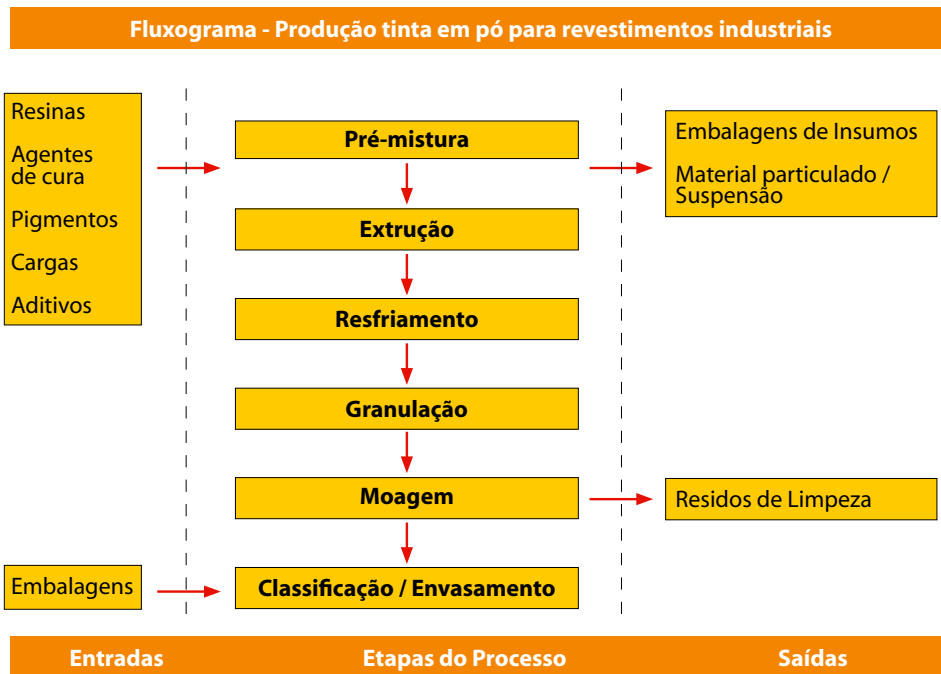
Fluxograma - Produção tinta em pó para revestimentos industriais

Resinas
Agentes de cura
Pigmentos
Cargas
Aditivos

Pré-mistura
Extrução
Resfriamento
Granulação
Moagem
Classificação / Envasamento

Embalagens de Insumos
Material particulado / Suspensão

Residos de Limpeza

Embalagens

Entradas
Etapas do Processo
Saídas